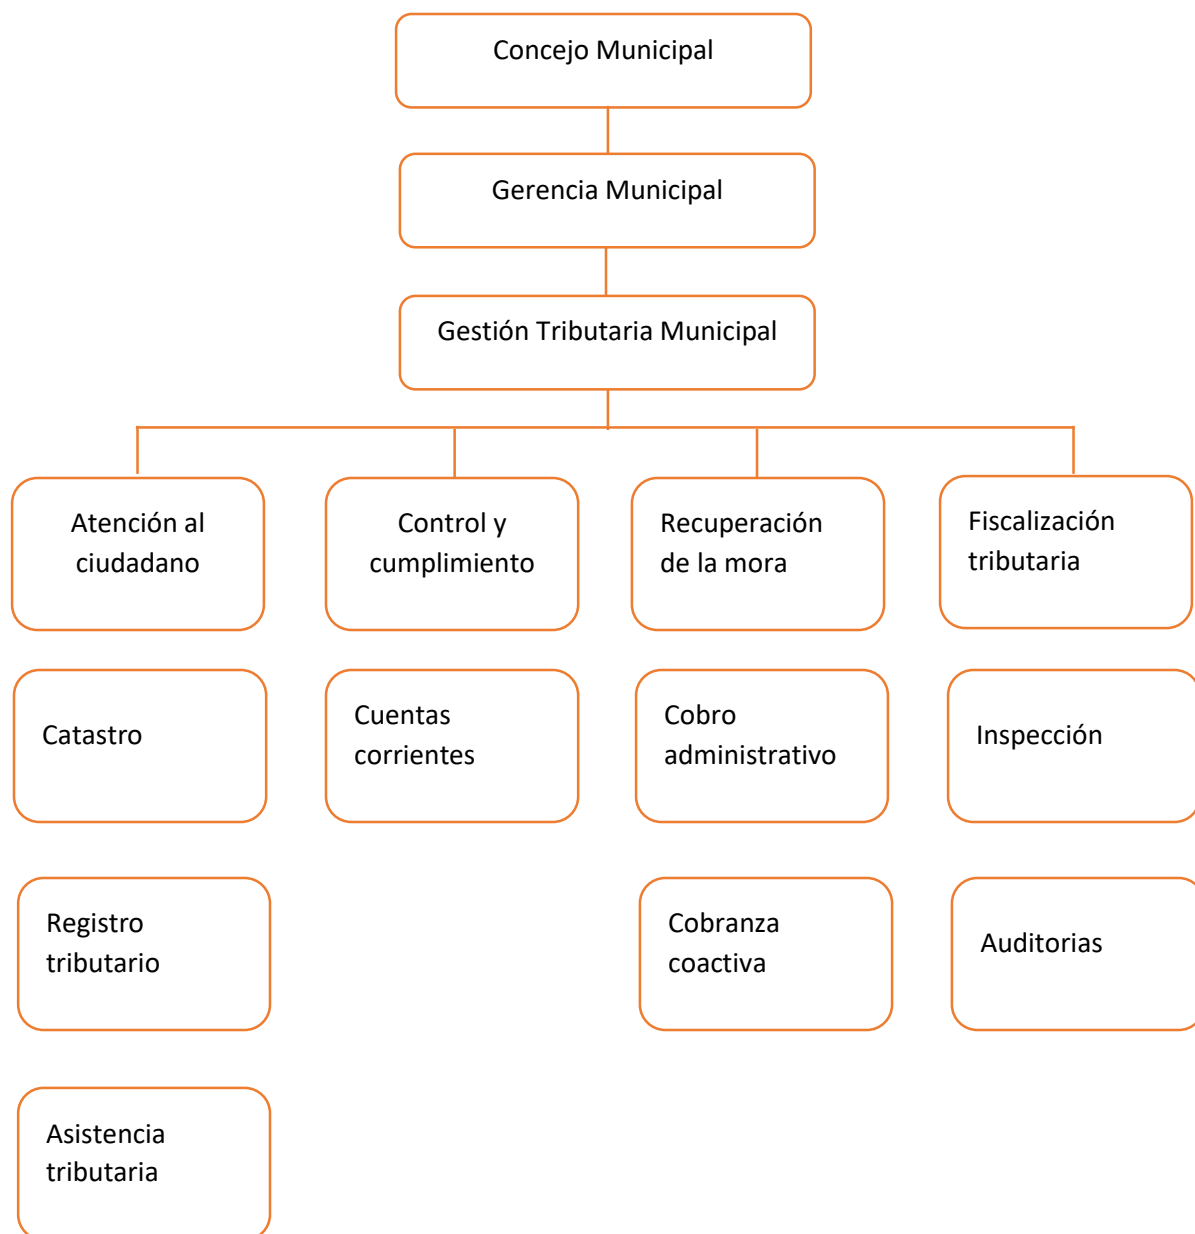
Concejo Municipal

Gerencia Municipal

Gestión Tributaria Municipal

Atención al ciudadano

Control y cumplimiento

Recuperación de la mora

Fiscalización tributaria

Catastro

Cuentas corrientes

Cobro administrativo

Inspección

Registro tributario

Cobranza coactiva

Auditorias

Asistencia tributaria